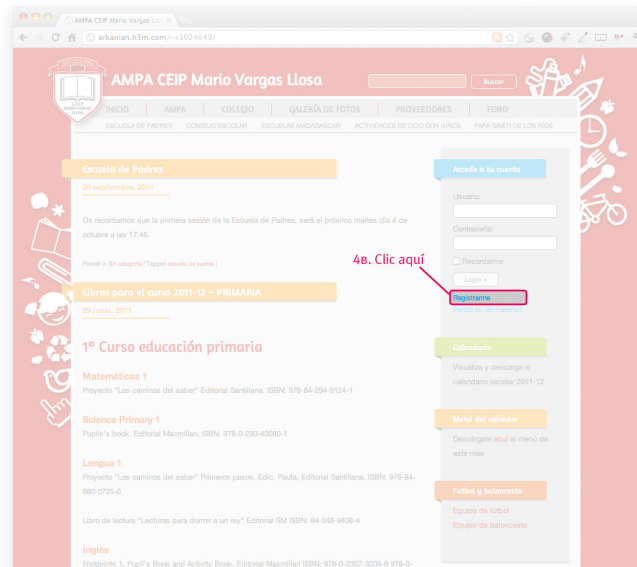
AMPA CEIP Mario Vargas Llo

arkanian.h3m.com/~s1024649/

AMPA CEIP Mario Vargas Llosa

Buscar

INICIO | AMPA | COLEGIO | GALERÍA DE FOTOS | PROVEEDORES | FORO

ESCUELA DE PADRES | CONSEJO ESCOLAR | ESCUELAS MADASGADAR | ACTIVIDADES DE OCIO CON NIÑOS | FAPA GINER DE LOS RÍOS

Escuela de Padres

26 septiembre, 2011

Os recordamos que la primera sesión de la Escuela de Padres, será el próximo martes día 4 de octubre a las 17:45.

Posted in Sin categoría | Tagged escuela de padres |

Libros para el curso 2011-12 – PRIMARIA

28 junio, 2011

1º Curso educación primaria

Matemáticas 1

Proyecto "Los caminos del saber" Editorial Santillana. ISBN: 978-84-294-9124-1

Science Primary 1

Pupil's book. Editorial Macmillan. ISBN: 978-0-230-40080-1

Lengua 1

Proyecto "Los caminos del saber" Primeros pasos. Edic. Pauta. Editorial Santillana. ISBN: 978-84-680-0725-0.

Libro de lectura "Lecturas para dormir a un rey" Editorial SM ISBN: 84-348-9408-4

Inglés

Footprints 1. Pupil's Book and Activity Book. Editorial Macmillan ISBN: 978-0-2307-3205-6 978-0-

Acceso a tu cuenta

Usuario

Contraseña

Recordarme

Login »

Registrarme

Perdió su contraseña?

4B. Clic aquí

Calendario

Visualiza y descarga el calendario escolar 2011-12

Menú del comedor

Descárgate aquí el menú de este mes

Futbol y baloncesto

Equipo de fútbol

Equipo de baloncesto